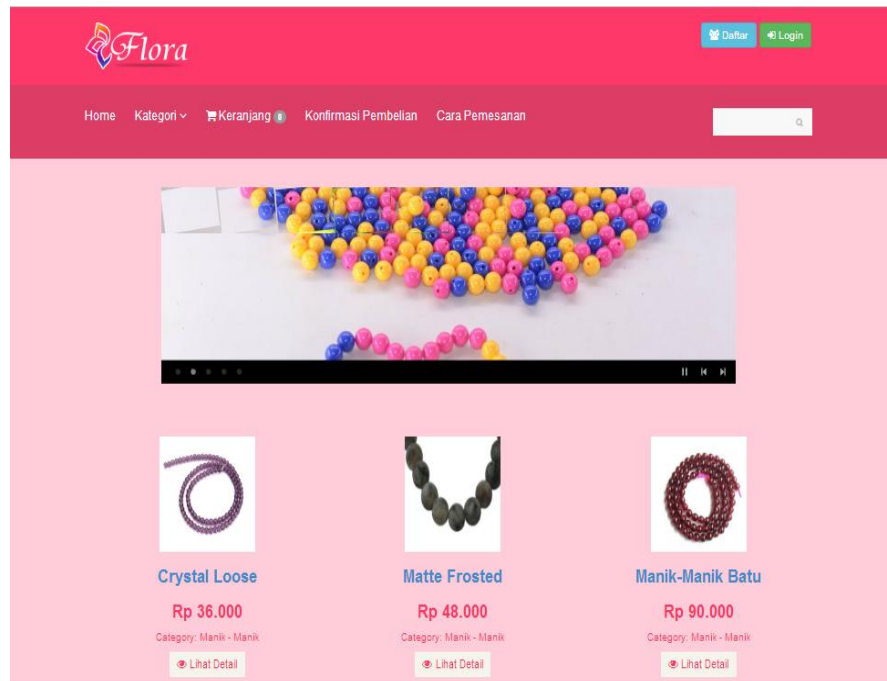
Flora

Daftar Login

Home Kategori Keranjang 0 Konfirmasi Pembelian Cara Pemesanan

Crystal Loose
Rp 36.000
Category: Manik - Manik
Lihat Detail

Matte Frosted
Rp 48.000
Category: Manik - Manik
Lihat Detail

Manik-Manik Batu
Rp 90.000
Category: Manik - Manik
Lihat Detail